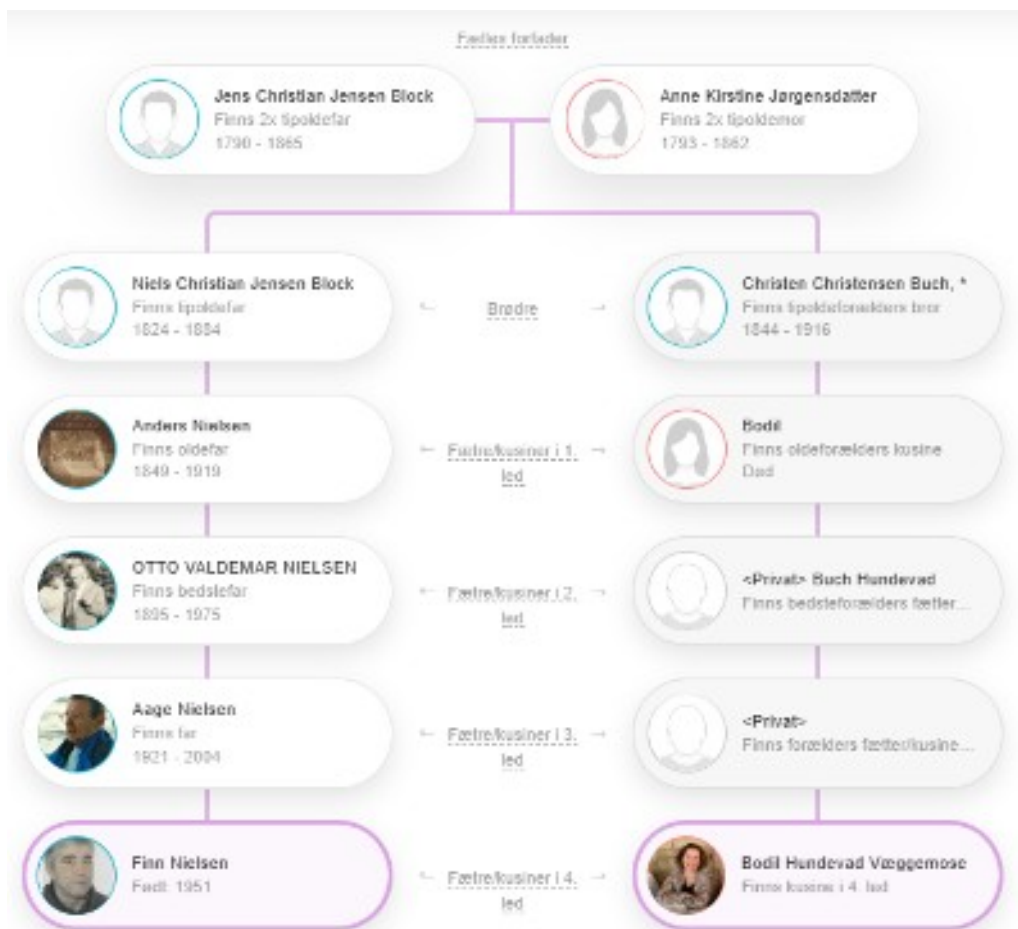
Fælles forfader

Jens Christian Jensen Block
Finns 2x tipoldefar
1790 - 1865

Anne Kirstine Jørgensdatter
Finns 2x tipoldemor
1793 - 1862

Niels Christian Jensen Block
Finns tipoldefar
1824 - 1884

Brødre

Christen Christensen Buch, *
Finns tipoldeforælders bror
1844 - 1916

Anders Nielsen
Finns oldefar
1849 - 1919

Fætre/kusiner i 1. led

Bodil
Finns oldeforælders kusine
Død

OTTO VALDEMAR NIELSEN
Finns bedstefar
1895 - 1975

Fætre/kusiner i 2. led

<Privat> Buch Hundevad
Finns bedsteforælders fætter...

Aage Nielsen
Finns far
1921 - 2004

Fætre/kusiner i 3. led

<Privat>
Finns forælders fætter/kusine...

Finn Nielsen
Født: 1951

Fætre/kusiner i 4. led

Bodil Hundevad Væggemose
Finns kusine i 4. led